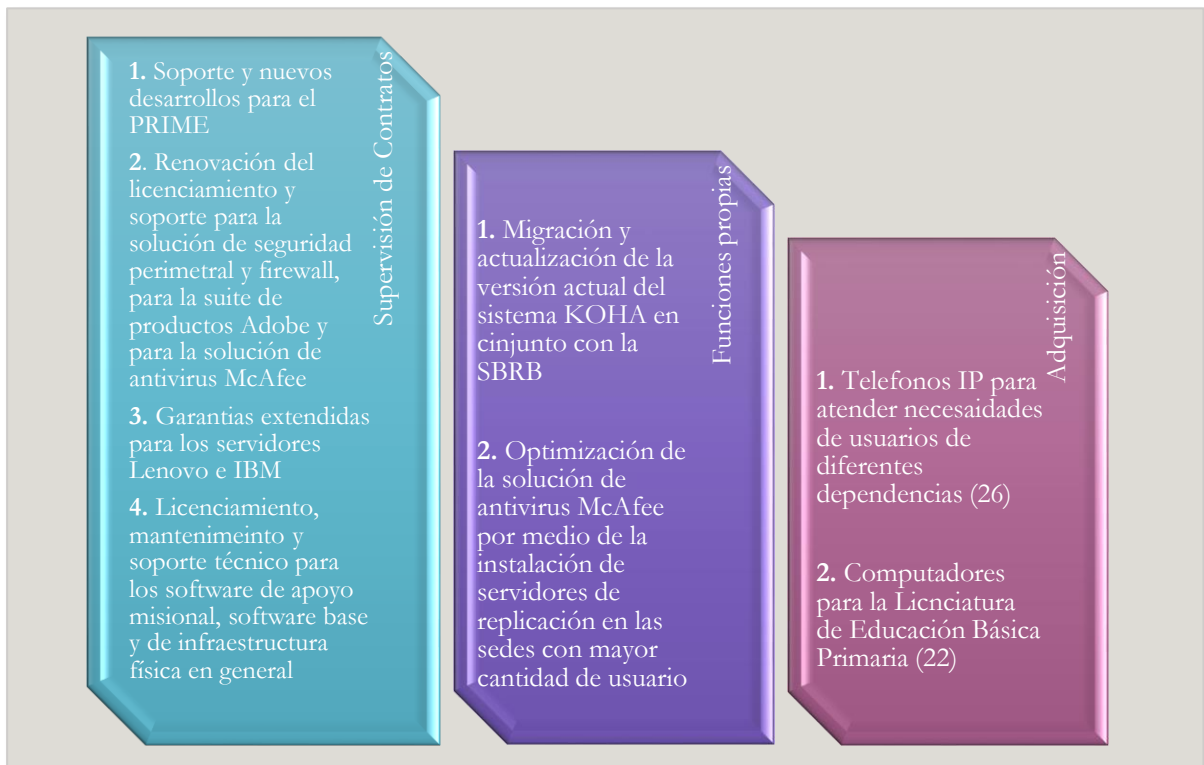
Supervisión de Contratos

1. Soporte y nuevos desarrollos para el PRIME

2. Renovación del licenciamiento y soporte para la solución de seguridad perimetral y firewall, para la suite de productos Adobe y para la solución de antivirus McAfee

3. Garantias extendidas para los servidores Lenovo e IBM

4. Licenciamiento, mantenimeinto y soporte técnico para los software de apoyo misional, software base y de infraestructura física en general

Funciones propias

1. Migración y actualización de la versión actual del sistema KOHA en cinjunto con la SBRB

2. Optimización de la solución de antivirus McAfee por medio de la instalación de servidores de replicación en las sedes con mayor cantidad de usuario

Adquisición

1. Telefonos IP para atender necesaidades de usuarios de diferentes dependencias (26)

2. Computadores para la Licnciatura de Educación Básica Primaria (22)